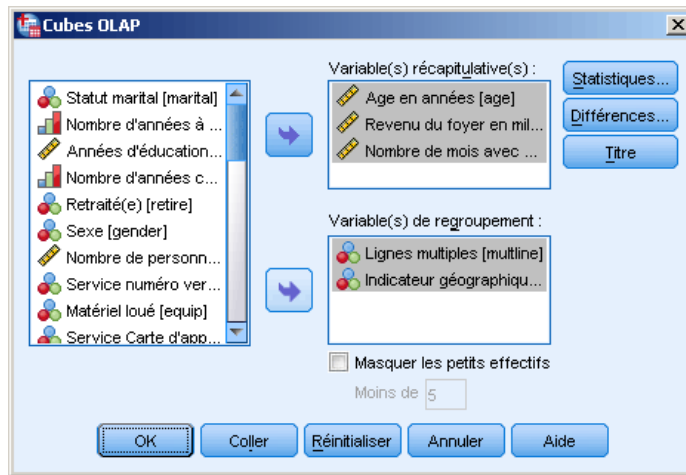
Cubes OLAP

Statut marital [marital]
Nombre d'années à ...
Années d'éducation...
Nombre d'années c...
Retraité(e) [retire]
Sexe [gender]
Nombre de personn...
Service numéro ver...
Matériel loué [equip]
Service Carte d'app...

Variable(s) récapitulative(s) :
Age en années [age]
Revenu du foyer en mil...
Nombre de mois avec ...

Variable(s) de regroupement :
Lignes multiples [multline]
Indicateur géographiqu...

Statistiques...
Différences...
Titre

Masquer les petits effectifs
Moins de 5

OK
Coller
Réinitialiser
Annuler
Aide